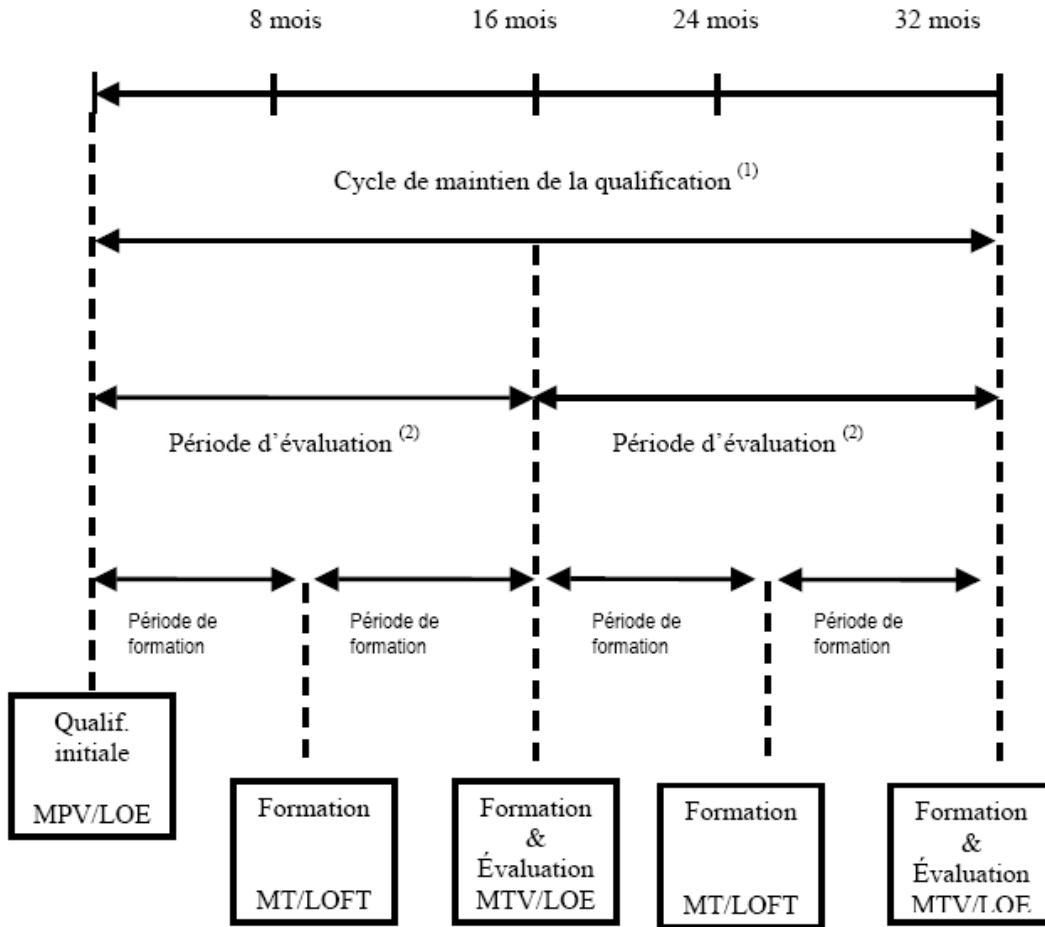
8 mois

16 mois

24 mois

32 mois

Cycle de maintien de la qualification $^{(1)}$

Période d’évaluation $^{(2)}$

Période d’évaluation $^{(2)}$

Période de formation

Période de formation

Période de formation

Période de formation

Qualif. initiale

MPV/LOE

Formation

MT/LOFT

Formation & Évaluation MTV/LOE

Formation

MT/LOFT

Formation & Évaluation MTV/LOE